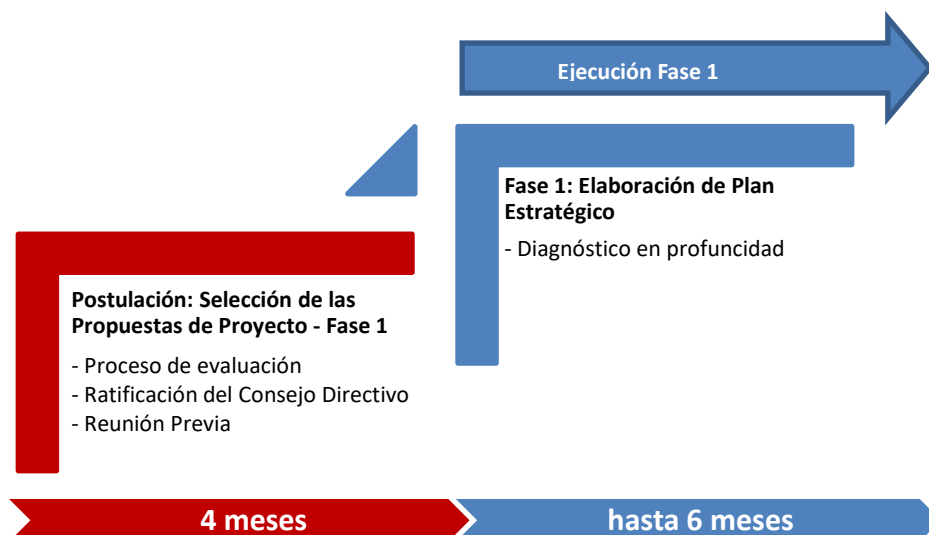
Ejecución Fase 1

Fase 1: Elaboración de Plan Estratégico

- Diagnóstico en profundidad

Postulación: Selección de las Propuestas de Proyecto - Fase 1

- Proceso de evaluación
- Ratificación del Consejo Directivo
- Reunión Previa

4 meses

hasta 6 meses